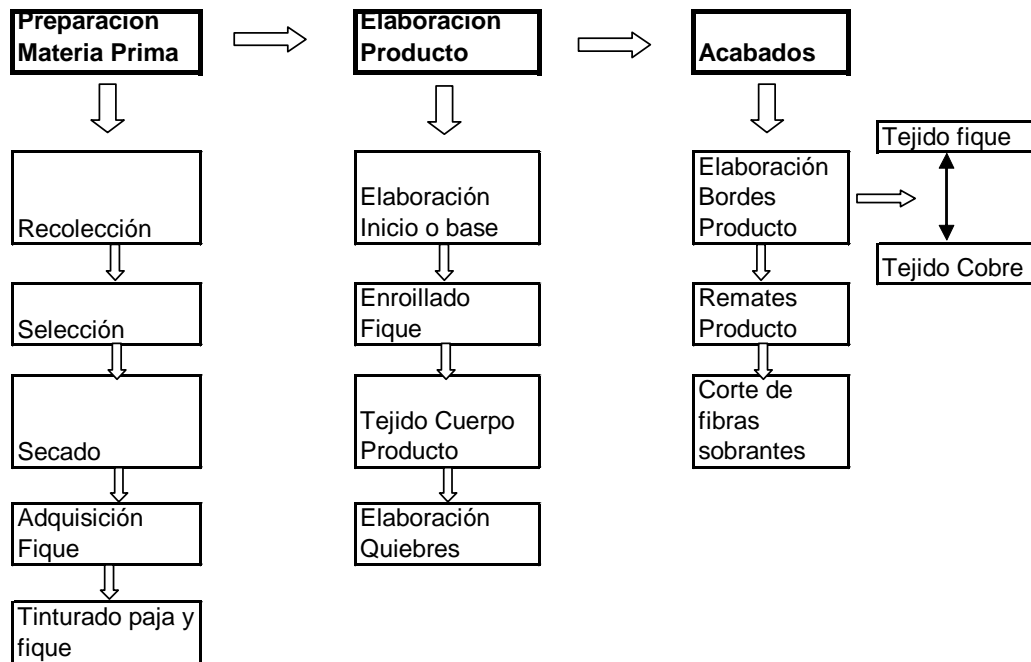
Preparacion Materia Prima

Recolección

Selección

Secado

Adquisición Fique

Tinturado paja y fique

Elaboracion Producto

Elaboración Inicio o base

Enroillado Fique

Tejido Cuerpo Producto

Elaboración Quiebres

Acabados

Elaboración Bordes Producto

Remates Producto

Corte de fibras sobrantes

Tejido fique

Tejido Cobre